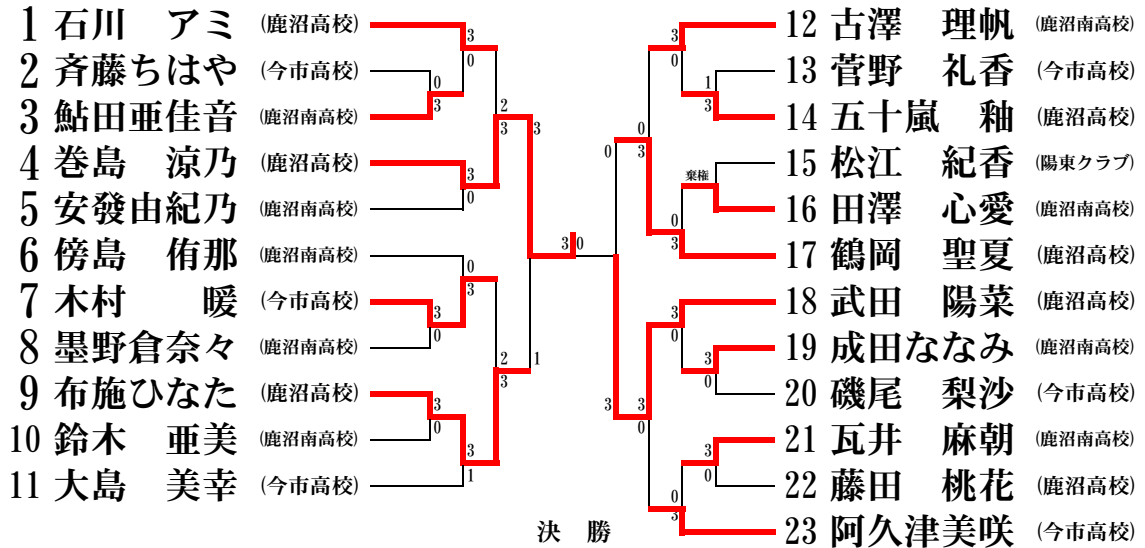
1 石川 アミ (鹿沼高校)
2 斉藤ちはや (今市高校)
3 鮎田亜佳音 (鹿沼南高校)
4 巻島 涼乃 (鹿沼高校)
5 安發由紀乃 (鹿沼南高校)
6 傍島 侑那 (鹿沼南高校)
7 木村 暖 (今市高校)
8 墨野倉奈々 (鹿沼南高校)
9 布施ひなた (鹿沼高校)
10 鈴木 亜美 (鹿沼南高校)
11 大島 美幸 (今市高校)

12 古澤 理帆 (鹿沼南高校)
13 菅野 礼香 (今市高校)
14 五十嵐 釉 (鹿沼高校)
15 松江 紀香 (陽東クラブ)
16 田澤 心愛 (鹿沼南高校)
17 鶴岡 聖夏 (鹿沼高校)
18 武田 陽菜 (鹿沼高校)
19 成田ななみ (鹿沼南高校)
20 磯尾 梨沙 (今市高校)
21 瓦井 麻朝 (鹿沼南高校)
22 藤田 桃花 (鹿沼高校)
23 阿久津美咲 (今市高校)

3 0 0 3 3 0 2 3 3 0 3 3 0 3 0 3 3 0 3 1 2 3 1
3 0 1 3 0 3 0 棄権 0 3 3 0 3 0 3 0 3 3 0 0 3 3 0
3 0

決 勝